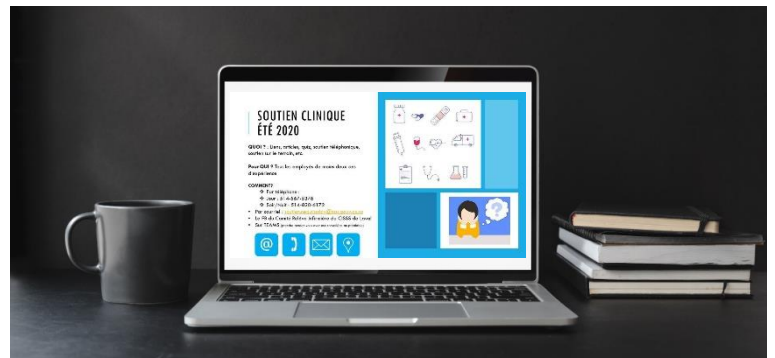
SOUTIEN CLINIQUE
ÉTÉ 2020

QUOI ? : Liens, articles, quiz, soutien téléphonique, capsules sur le terrain, etc.

Pour QUI ? Tous les employés de moins deux ans d'expérience

COMMENT?
Par téléphone :
Jour : 514-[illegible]
Soir/nuit : 514-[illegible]
Par courriel : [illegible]
Le Fil du Comité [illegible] du CISSS de Laval
Sur TEAMS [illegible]